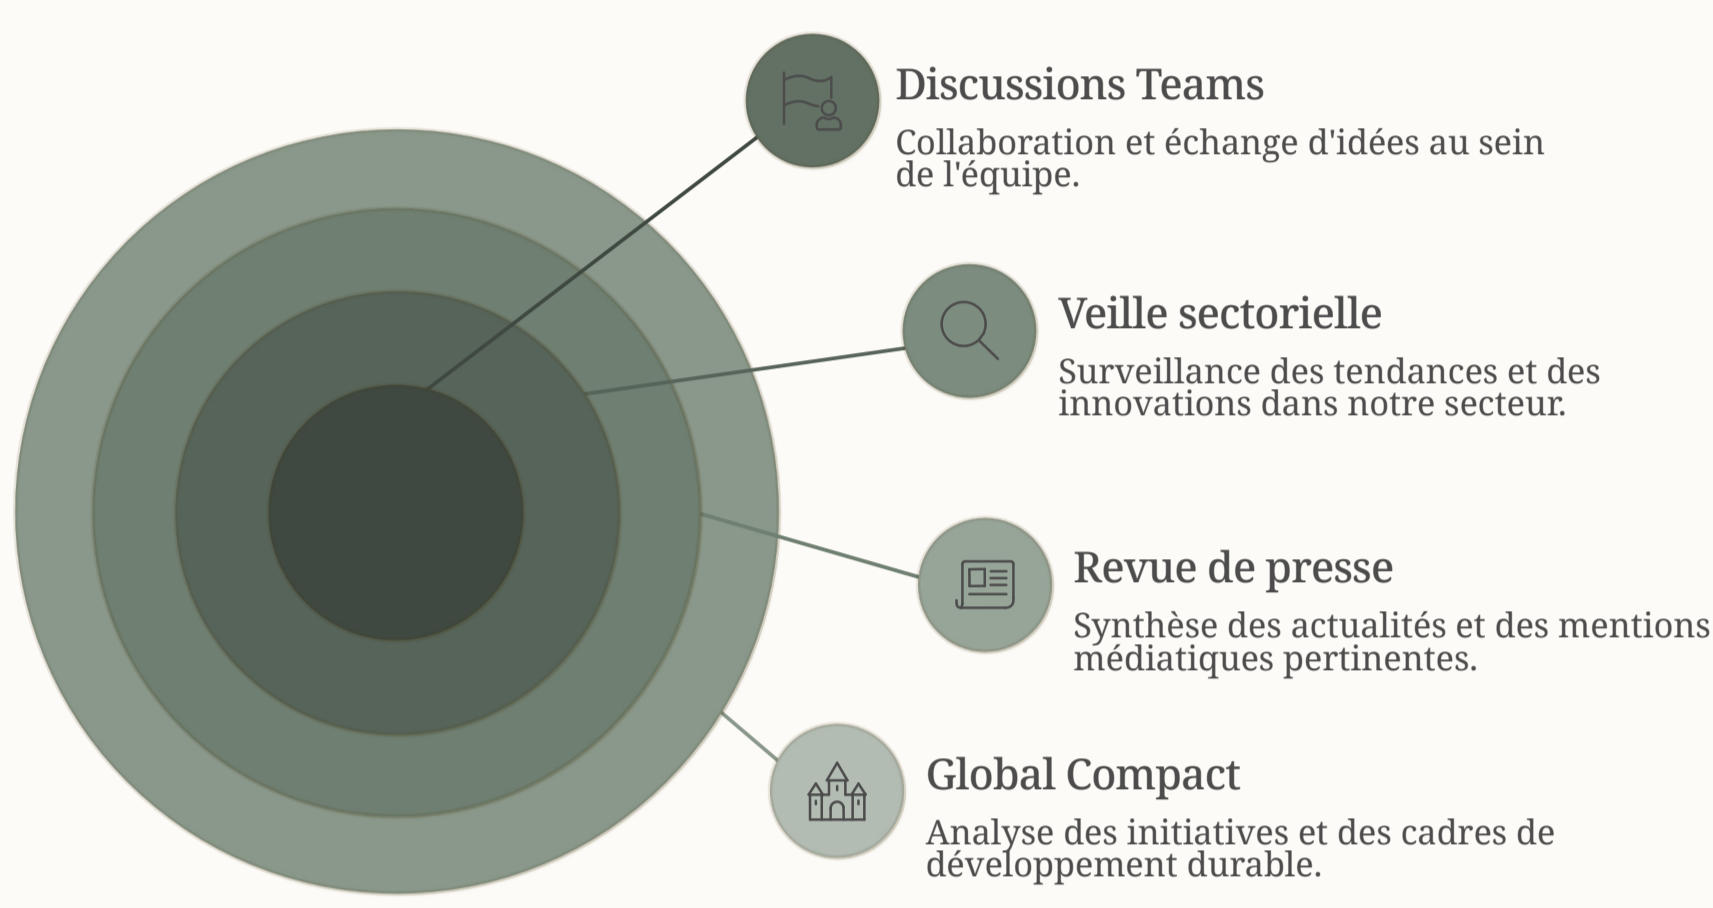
Discussions Teams

Collaboration et échange d'idées au sein de l'équipe.

Veille sectorielle

Surveillance des tendances et des innovations dans notre secteur.

Revue de presse

Synthèse des actualités et des mentions médiatiques pertinentes.

Global Compact

Analyse des initiatives et des cadres de développement durable.